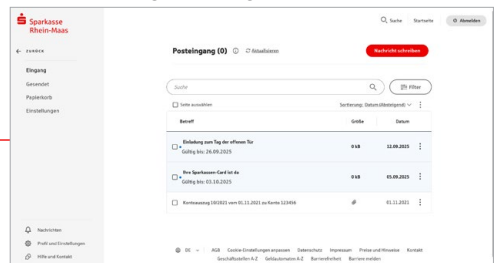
Sparkasse Rhein-Maas

Suche Startseite Abmelden

zurück

Eingang

Gesendet

Papierkorb

Einstellungen

Posteingang (0) Aktualisieren

Nachricht schreiben

Suche

Filter

Seite auswählen

Sortierung: Datum (absteigend)

| Betreff | Größe | Datum |
|---|---|---|
| Einladung zum Tag der offenen Tür Gültig bis: 26.09.2025 | 0 kB | 12.09.2025 |
| Ihre Sparkassen-Card ist da Gültig bis: 01.10.2025 | 0 kB | 05.09.2025 |
| Kontoauszug 10/2021 vom 01.11.2021 zu Konto 123456 | | 01.11.2021 |

Nachrichten

Profil und Einstellungen

Hilfe und Kontakt

DE AGB Cookie-Einstellungen anpassen Datenschutz Impressum Preise und Hinweise Kontakt Geschäftsstellen A-Z Geldautomaten A-Z Barrierefreiheit Barriere melden